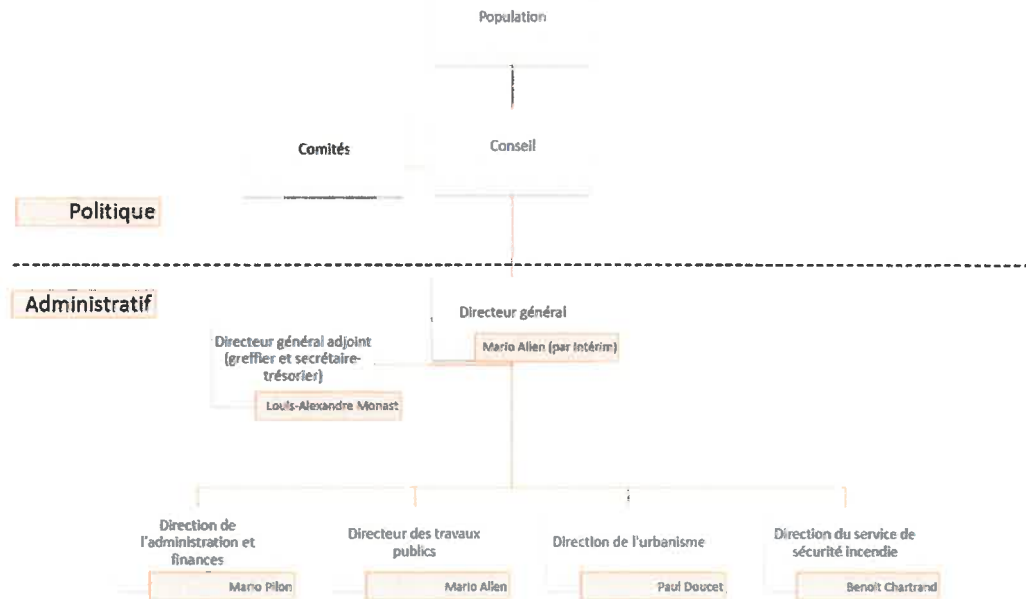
Population

Comités

Conseil

Politique

Administratif

Directeur général

Mario Allen (par intérim)

Directeur général adjoint (greffier et secrétaire-trésorier)

Louis-Alexandre Monast

Direction de l'administration et finances

Mario Pilon

Directeur des travaux publics

Mario Allen

Direction de l'urbanisme

Paul Doucet

Direction du service de sécurité incendie

Benoit Chartrand